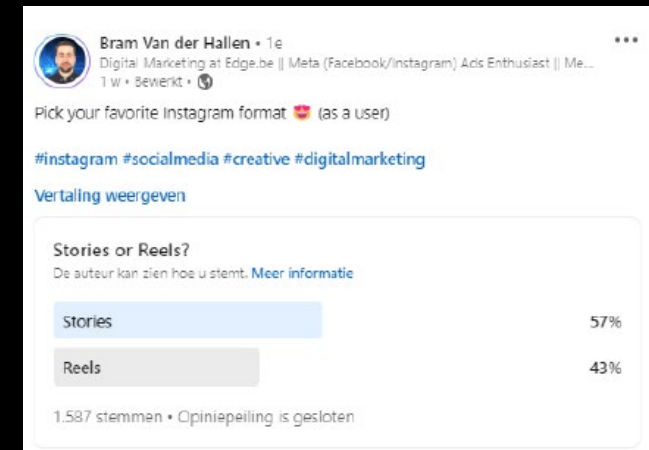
Bram Van der Hallen • 1e
Digital Marketing at Edge.be || Meta (Facebook/Instagram) Ads Enthusiast || Me...
1 w • Bewerkt •

•••

Pick your favorite Instagram format 😍 (as a user)

#instagram #socialmedia #creative #digitalmarketing

Vertaling weergeven

Stories or Reels?
De auteur kan zien hoe u stemt. Meer informatie

| Stories | 57% |
|---|---|
| Reels | 43% |

1.587 stemmen • Opiniepeiling is gesloten